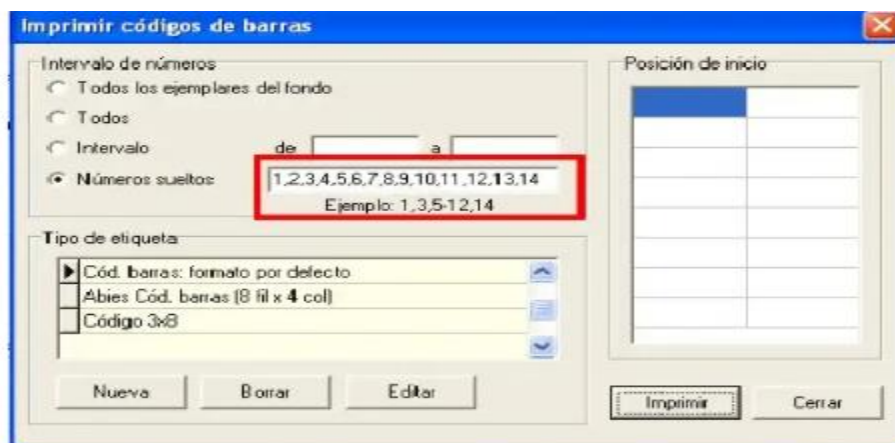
Imprimir códigos de barras

Intervalo de números
Todos los ejemplares del fondo
Todos
Intervalo de a
Números sueltos 1,2,3,4,5,6,7,8,9,10,11,12,13,14
Ejemplo: 1,3,5-12,14

Posición de inicio

Tipo de etiqueta
Cód. barras: formato por defecto
Abies Cód. barras (8 fil x 4 col)
Código 3x8

Nueva
Borrar
Editar
Imprimir
Cerrar